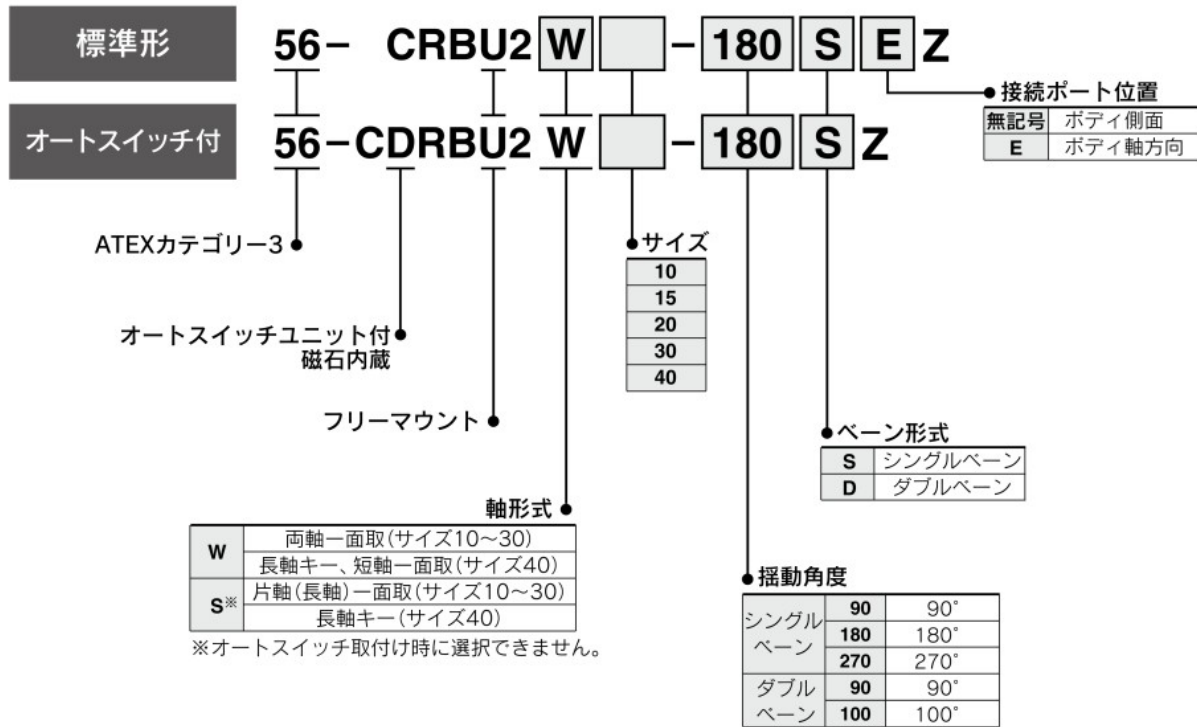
標準形 56− CRBU2 W − 180 S E Z

オートスイッチ付 56−CDRBU2 W − 180 S Z

接続ポート位置

| 無記号 | ボディ側面 |
|---|---|
| E | ボディ軸方向 |

ATEXカテゴリー3

サイズ

| 10 |
|---|
| 15 |
| 20 |
| 30 |
| 40 |

オートスイッチユニット付 磁石内蔵

フリーマウント

ベーン形式

| S | シングルベーン |
|---|---|
| D | ダブルベーン |

軸形式

| W | 両軸一面取(サイズ10〜30) |
|---|---|
| | 長軸キー、短軸一面取(サイズ40) |
| S※ | 片軸(長軸)一面取(サイズ10〜30) |
| | 長軸キー(サイズ40) |

※オートスイッチ取付け時に選択できません。

揺動角度

| シングルベーン | 90 | 90° |
|---|---|---|
| | 180 | 180° |
| | 270 | 270° |
| ダブルベーン | 90 | 90° |
| | 100 | 100° |